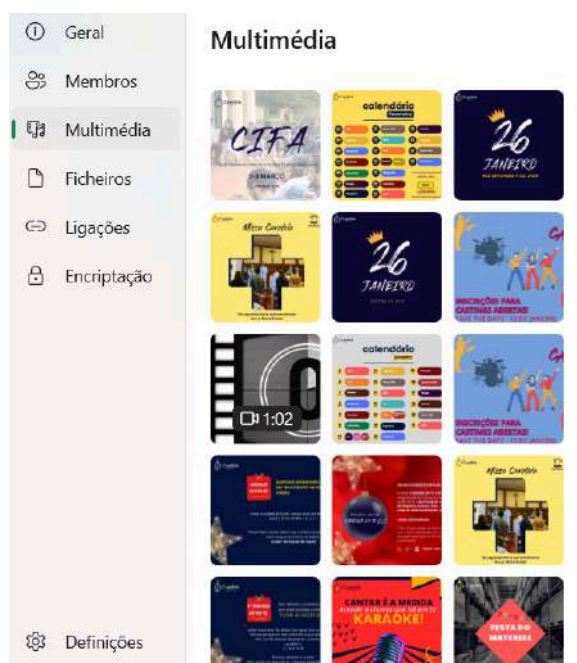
Geral
Membros
Multimédia
Ficheiros
Ligações
Encriptação
Definições

Multimédia

CIFA

calendário

26 JANEIRO

Missa Campal

26 JANEIRO

INSCRIÇÕES PARA CASTINGS ABERTAS

1:02

calendário

INSCRIÇÕES PARA CASTINGS ABERTAS

Missa Campal

CANTAR É A MEDIDA
KARAOKE!

FESTA DO MATERIAL